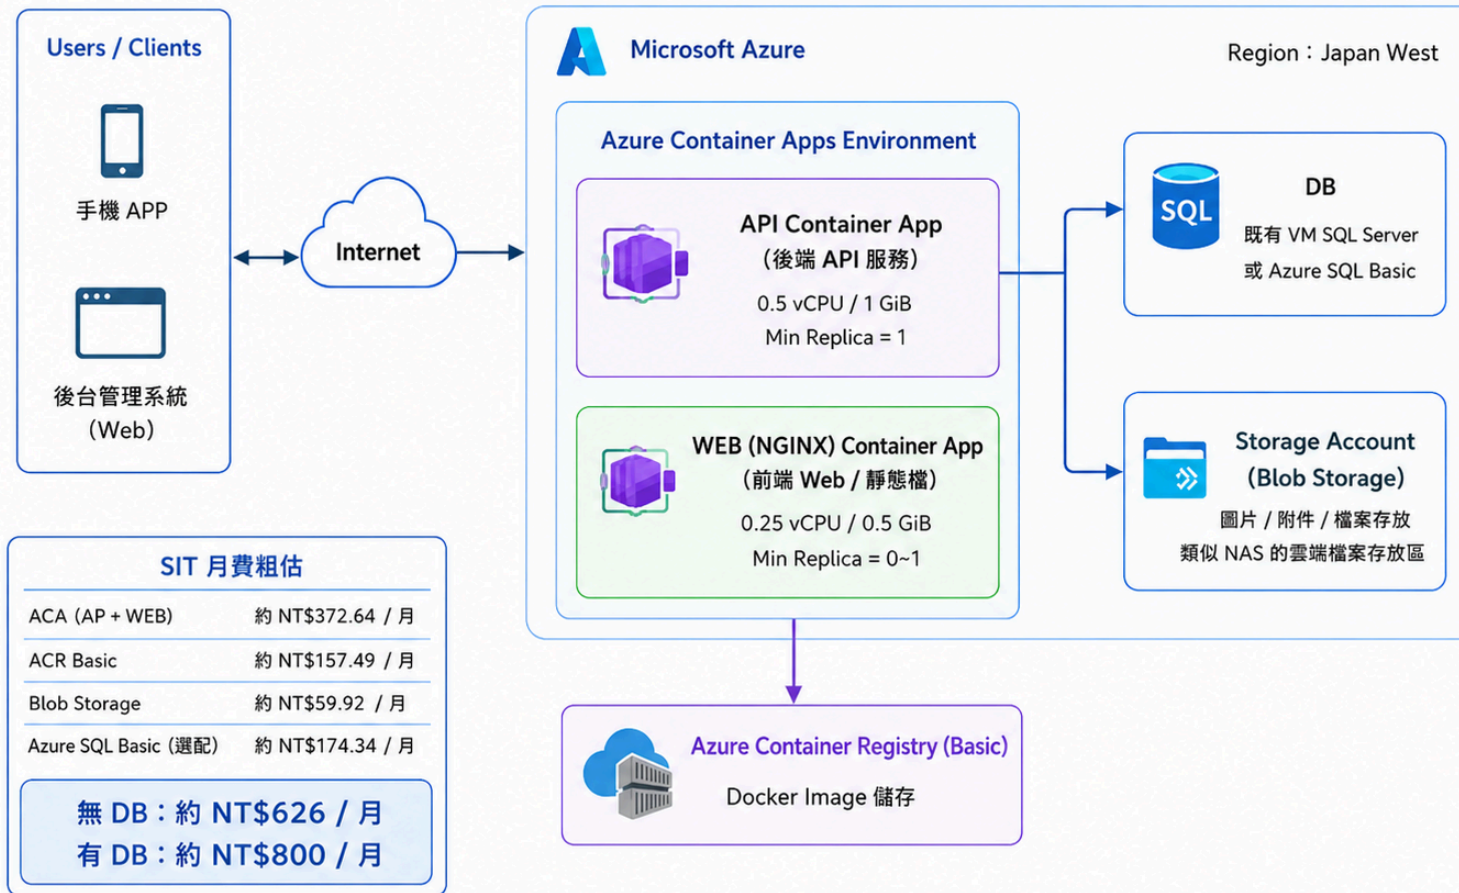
Users / Clients

手機 APP

後台管理系統
(Web)

Internet

Microsoft Azure

Region：Japan West

Azure Container Apps Environment

API Container App
(後端 API 服務)
0.5 vCPU / 1 GiB
Min Replica = 1

WEB (NGINX) Container App
(前端 Web / 靜態檔)
0.25 vCPU / 0.5 GiB
Min Replica = 0~1

SQL

DB
既有 VM SQL Server
或 Azure SQL Basic

Storage Account
(Blob Storage)
圖片 / 附件 / 檔案存放
類似 NAS 的雲端檔案存放區

Azure Container Registry (Basic)
Docker Image 儲存

SIT 月費粗估

| | |
|---|---|
| ACA (AP + WEB) | 約 NT$372.64 / 月 |
| ACR Basic | 約 NT$157.49 / 月 |
| Blob Storage | 約 NT$59.92 / 月 |
| Azure SQL Basic (選配) | 約 NT$174.34 / 月 |

無 DB：約 NT$626 / 月
有 DB：約 NT$800 / 月